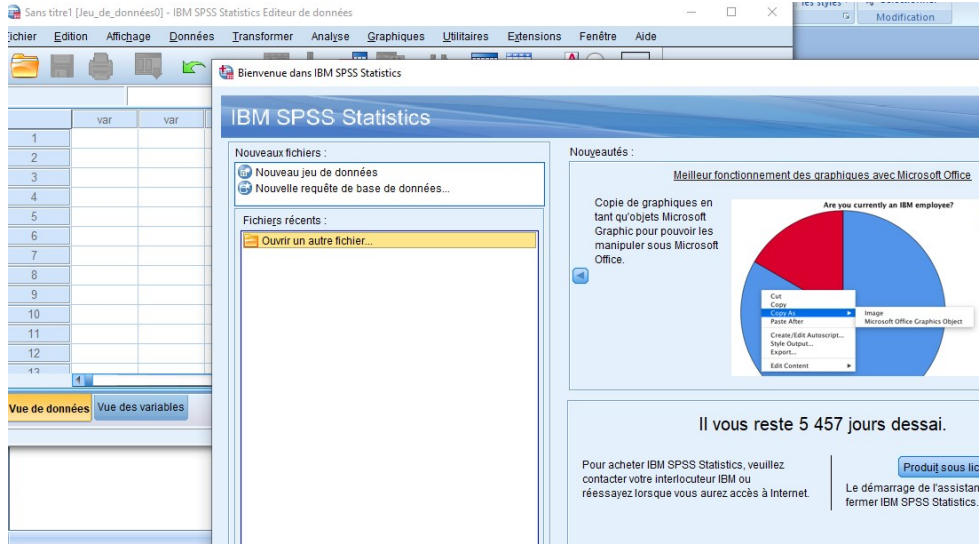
Sans titre1 [Jeu_de_données0] - IBM SPSS Statistics Editeur de données

ichier Edition Affichage Données Transformer Analyse Graphiques Utilitaires Extensions Fenêtre Aide

les styles Modification

| | var | var |
|---|---|---|
| 1 | | |
| 2 | | |
| 3 | | |
| 4 | | |
| 5 | | |
| 6 | | |
| 7 | | |
| 8 | | |
| 9 | | |
| 10 | | |
| 11 | | |
| 12 | | |
| 13 | | |

Vue de données Vue des variables

Bienvenue dans IBM SPSS Statistics

IBM SPSS Statistics

Nouveaux fichiers :
Nouveau jeu de données
Nouvelle requête de base de données...

Fichiers récents :
Ouvrir un autre fichier...

Nouveautés :

Meilleur fonctionnement des graphiques avec Microsoft Office

Copie de graphiques en tant qu'objets Microsoft Graphic pour pouvoir les manipuler sous Microsoft Office.

Are you currently an IBM employee?

Cut
Copy
Copy As
Paste After
Create/Edit Autoscript...
Style Output...
Export...
Edit Content

Image
Microsoft Office Graphics Object

Il vous reste 5 457 jours dessai.

Pour acheter IBM SPSS Statistics, veuillez contacter votre interlocuteur IBM ou réessayez lorsque vous aurez accès à Internet.

Produit sous lic

Le démarrage de l'assistan fermer IBM SPSS Statistics.